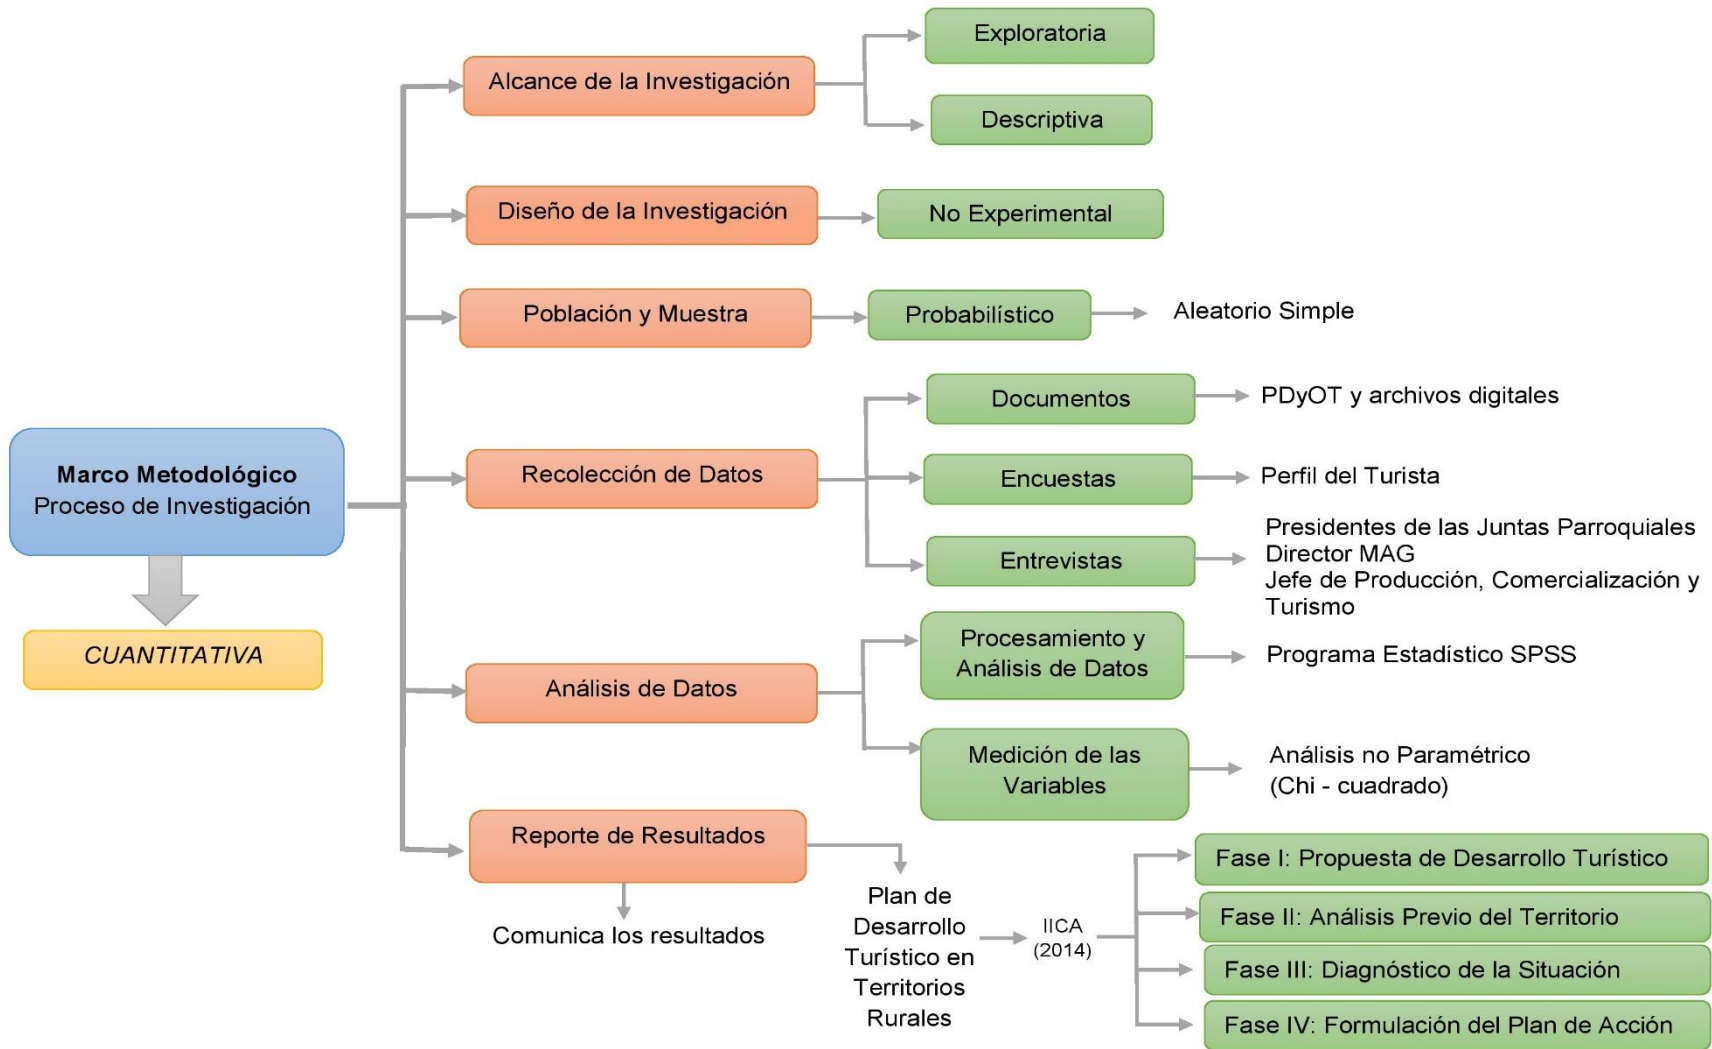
Marco Metodológico
Proceso de Investigación

CUANTITATIVA

Alcance de la Investigación
Exploratoria
Descriptiva

Diseño de la Investigación
No Experimental

Población y Muestra
Probabilístico
Aleatorio Simple

Recolección de Datos
Documentos
PDyOT y archivos digitales
Encuestas
Perfil del Turista
Entrevistas
Presidentes de las Juntas Parroquiales
Director MAG
Jefe de Producción, Comercialización y Turismo

Análisis de Datos
Procesamiento y Análisis de Datos
Programa Estadístico SPSS
Medición de las Variables
Análisis no Paramétrico (Chi - cuadrado)

Reporte de Resultados
Comunica los resultados
Plan de Desarrollo Turístico en Territorios Rurales
IICA (2014)
Fase I: Propuesta de Desarrollo Turístico
Fase II: Análisis Previo del Territorio
Fase III: Diagnóstico de la Situación
Fase IV: Formulación del Plan de Acción